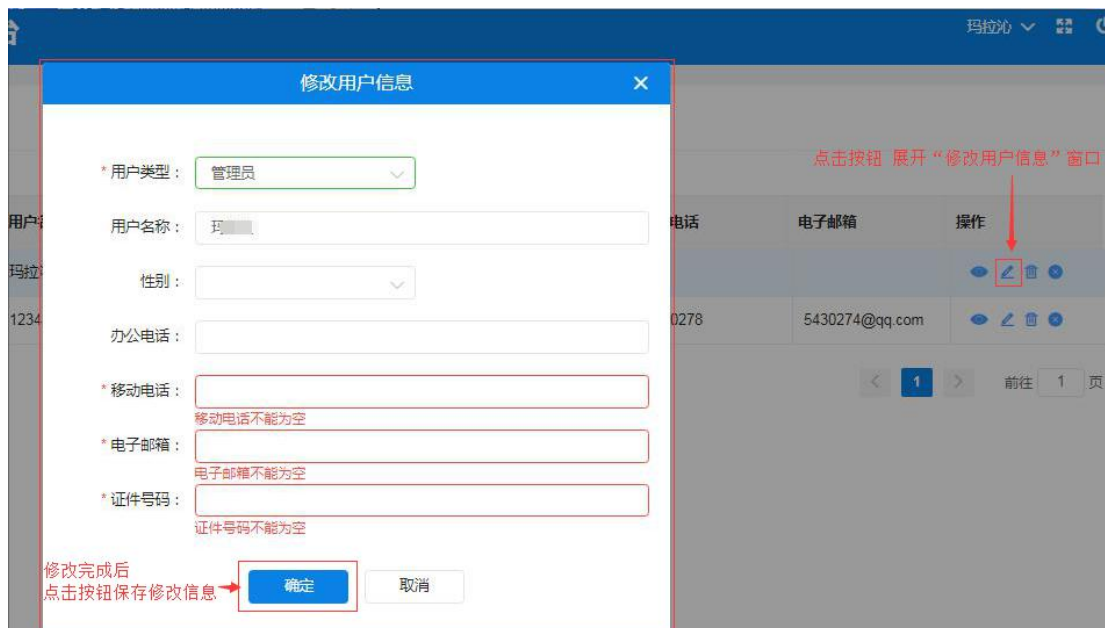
玛拉沁

修改用户信息 ×

点击按钮 展开“修改用户信息”窗口

* 用户类型： 管理员

用户名称： 玛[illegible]

性别：

办公电话：

* 移动电话：
移动电话不能为空

* 电子邮箱：
电子邮箱不能为空

* 证件号码：
证件号码不能为空

修改完成后
点击按钮保存修改信息

确定 取消

| 用户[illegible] | 电话 | 电子邮箱 | 操作 |
|---|---|---|---|
| 玛拉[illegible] | | | |
| 1234 | 0278 | 5430274@qq.com | |

1 前往 1 页